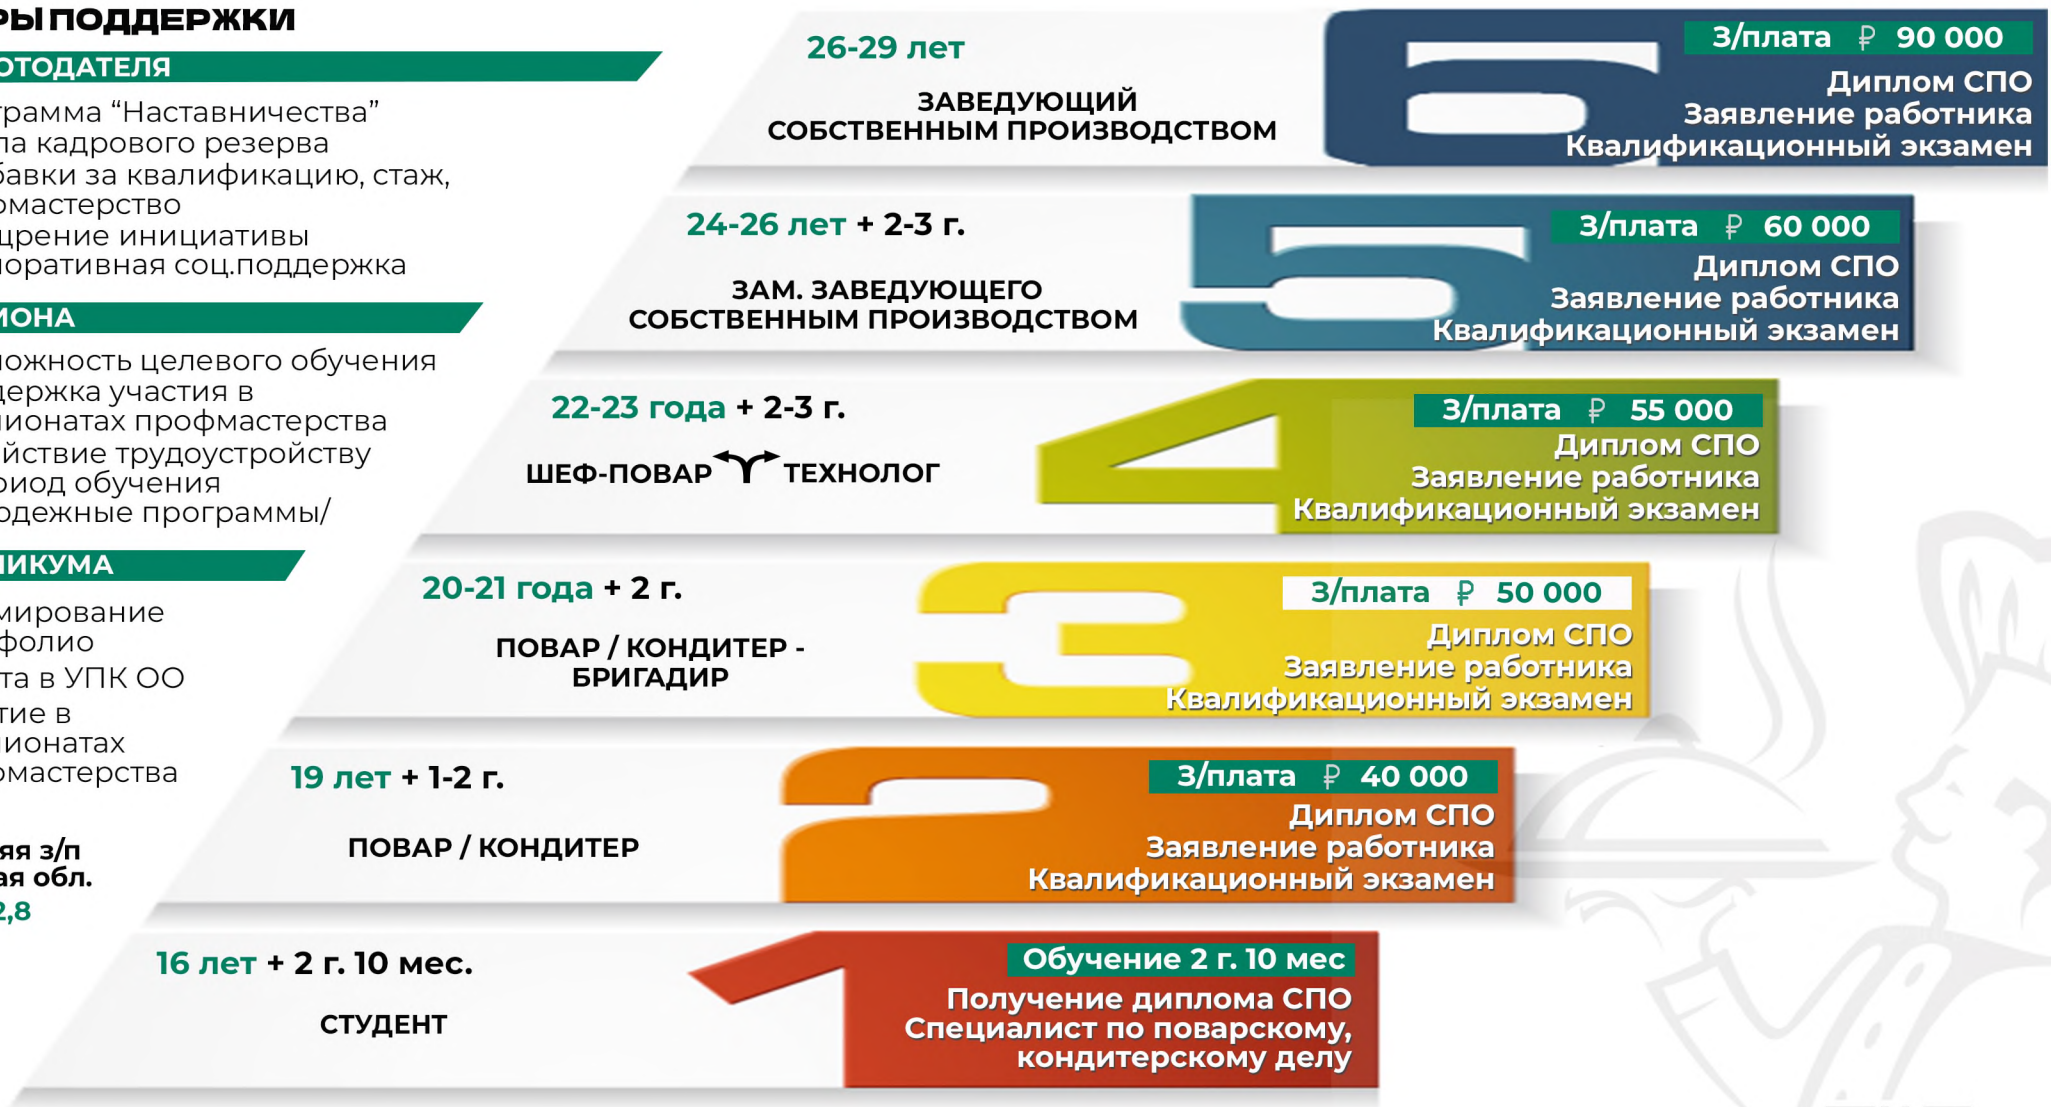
РЫ ПОДДЕРЖКИ

ОТОДАТЕЛЯ

грамма “Наставничества”
ла кадрового резерва
бавки за квалификацию, стаж,
мастерство
щрение инициативы
поративная соц.поддержка

ИОНА

можность целевого обучения
держка участия в
ионатах профмастерства
йствие трудоустройству
риод обучения
одежные программы/

ИКУМА

мирование
фолио
та в УПК ОО
тие в
ионатах
мастерства

яя з/п
ая обл.
2,8

26-29 лет

ЗАВЕДУЮЩИЙ СОБСТВЕННЫМ ПРОИЗВОДСТВОМ

6

З/плата ₽ 90 000
Диплом СПО
Заявление работника
Квалификационный экзамен

24-26 лет + 2-3 г.

ЗАМ. ЗАВЕДУЮЩЕГО СОБСТВЕННЫМ ПРОИЗВОДСТВОМ

5

З/плата ₽ 60 000
Диплом СПО
Заявление работника
Квалификационный экзамен

22-23 года + 2-3 г.

ШЕФ-ПОВАР ТЕХНОЛОГ

4

З/плата ₽ 55 000
Диплом СПО
Заявление работника
Квалификационный экзамен

20-21 года + 2 г.

ПОВАР / КОНДИТЕР - БРИГАДИР

3

З/плата ₽ 50 000
Диплом СПО
Заявление работника
Квалификационный экзамен

19 лет + 1-2 г.

ПОВАР / КОНДИТЕР

2

З/плата ₽ 40 000
Диплом СПО
Заявление работника
Квалификационный экзамен

16 лет + 2 г. 10 мес.

СТУДЕНТ

1

Обучение 2 г. 10 мес
Получение диплома СПО
Специалист по поварскому, кондитерскому делу